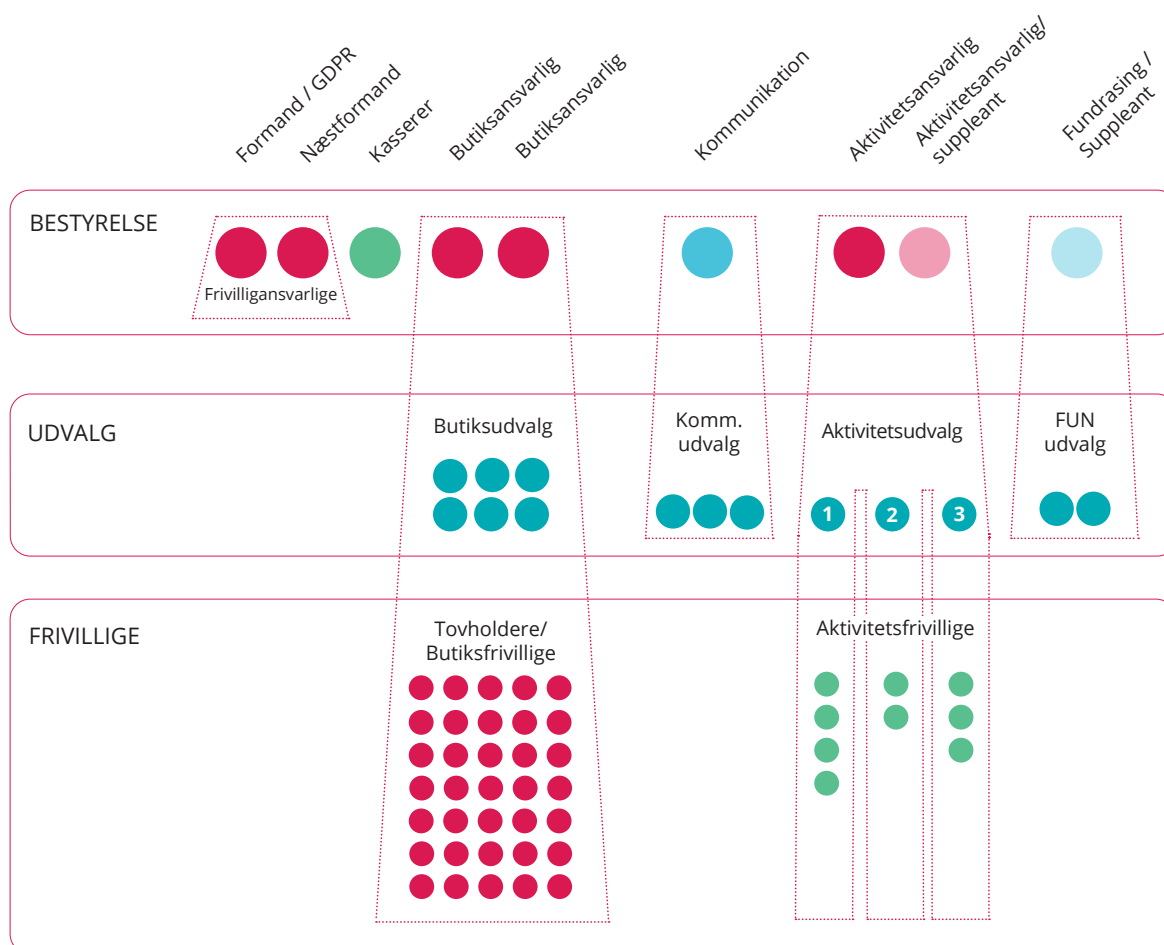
Formand / GDPR
Næstformand
Kasserer
Butiksansvarlig
Butiksansvarlig
Kommunikation
Aktivitetsansvarlig
Aktivitetsansvarlig/ suppleant
Fundrasing / Suppleant

BESTYRELSE
Frivilligansvarlige

UDVALG
Butiksudvalg
Komm. udvalg
Aktivitetsudvalg
FUN udvalg
1
2
3

FRIVILLIGE
Tovholdere/ Butiksfrivillige
Aktivitetsfrivillige